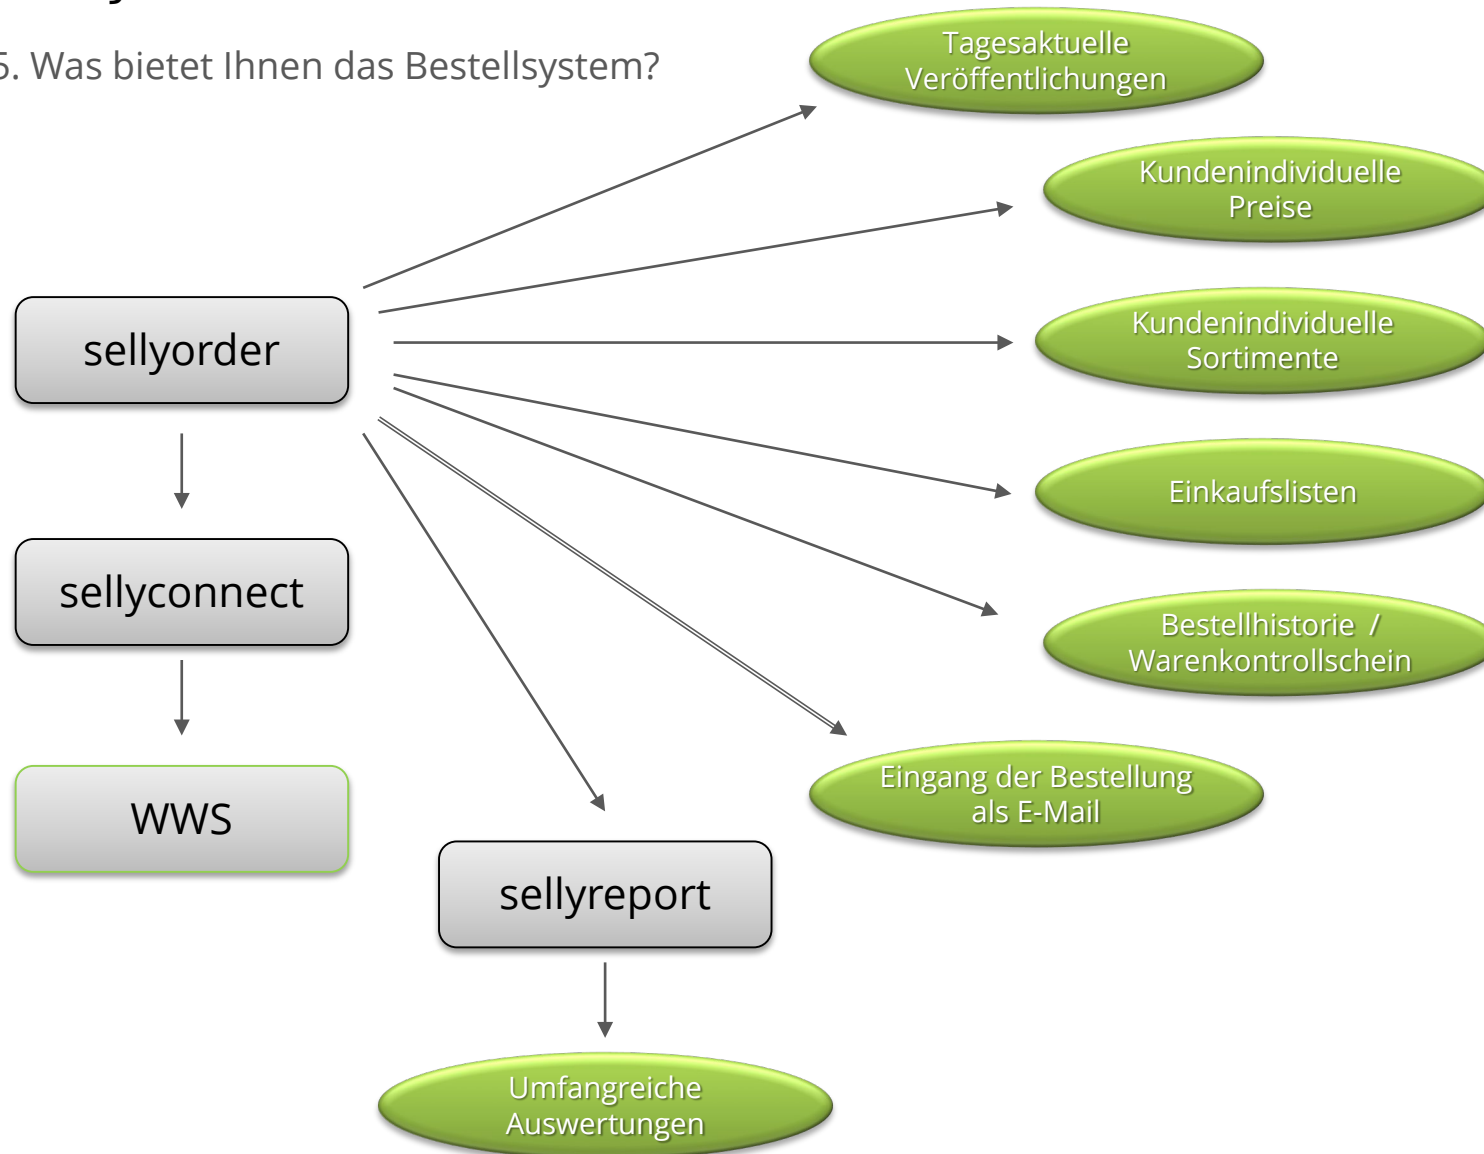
5. Was bietet Ihnen das Bestellsystem?

Tagesaktuelle Veröffentlichungen

Kundenindividuelle Preise

Kundenindividuelle Sortimente

Einkaufslisten

Bestellhistorie / Warenkontrollschein

Eingang der Bestellung als E-Mail

sellyorder

sellyconnect

WWS

sellyreport

Umfangreiche Auswertungen